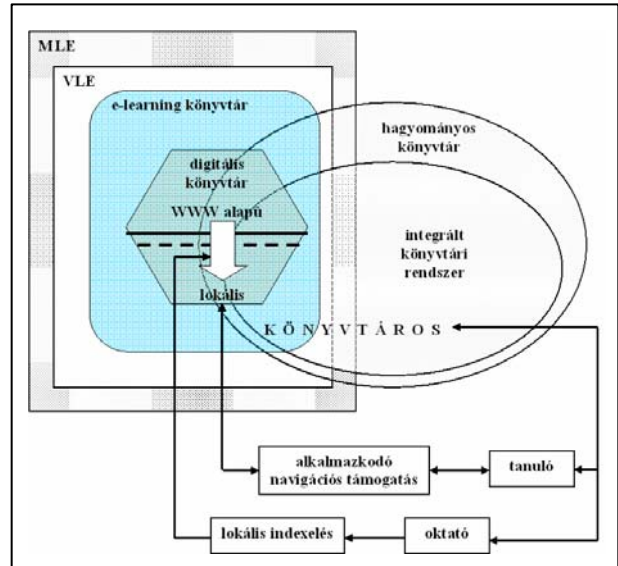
MLE

VLE

e-learning könyvtár

hagyományos könyvtár

digitális könyvtár

WWW alapú

integrált könyvtári rendszer

lokális

K Ö N Y V T Á R O S

alkalmazkodó navigációs támogatás

tanuló

lokális indexelés

oktató